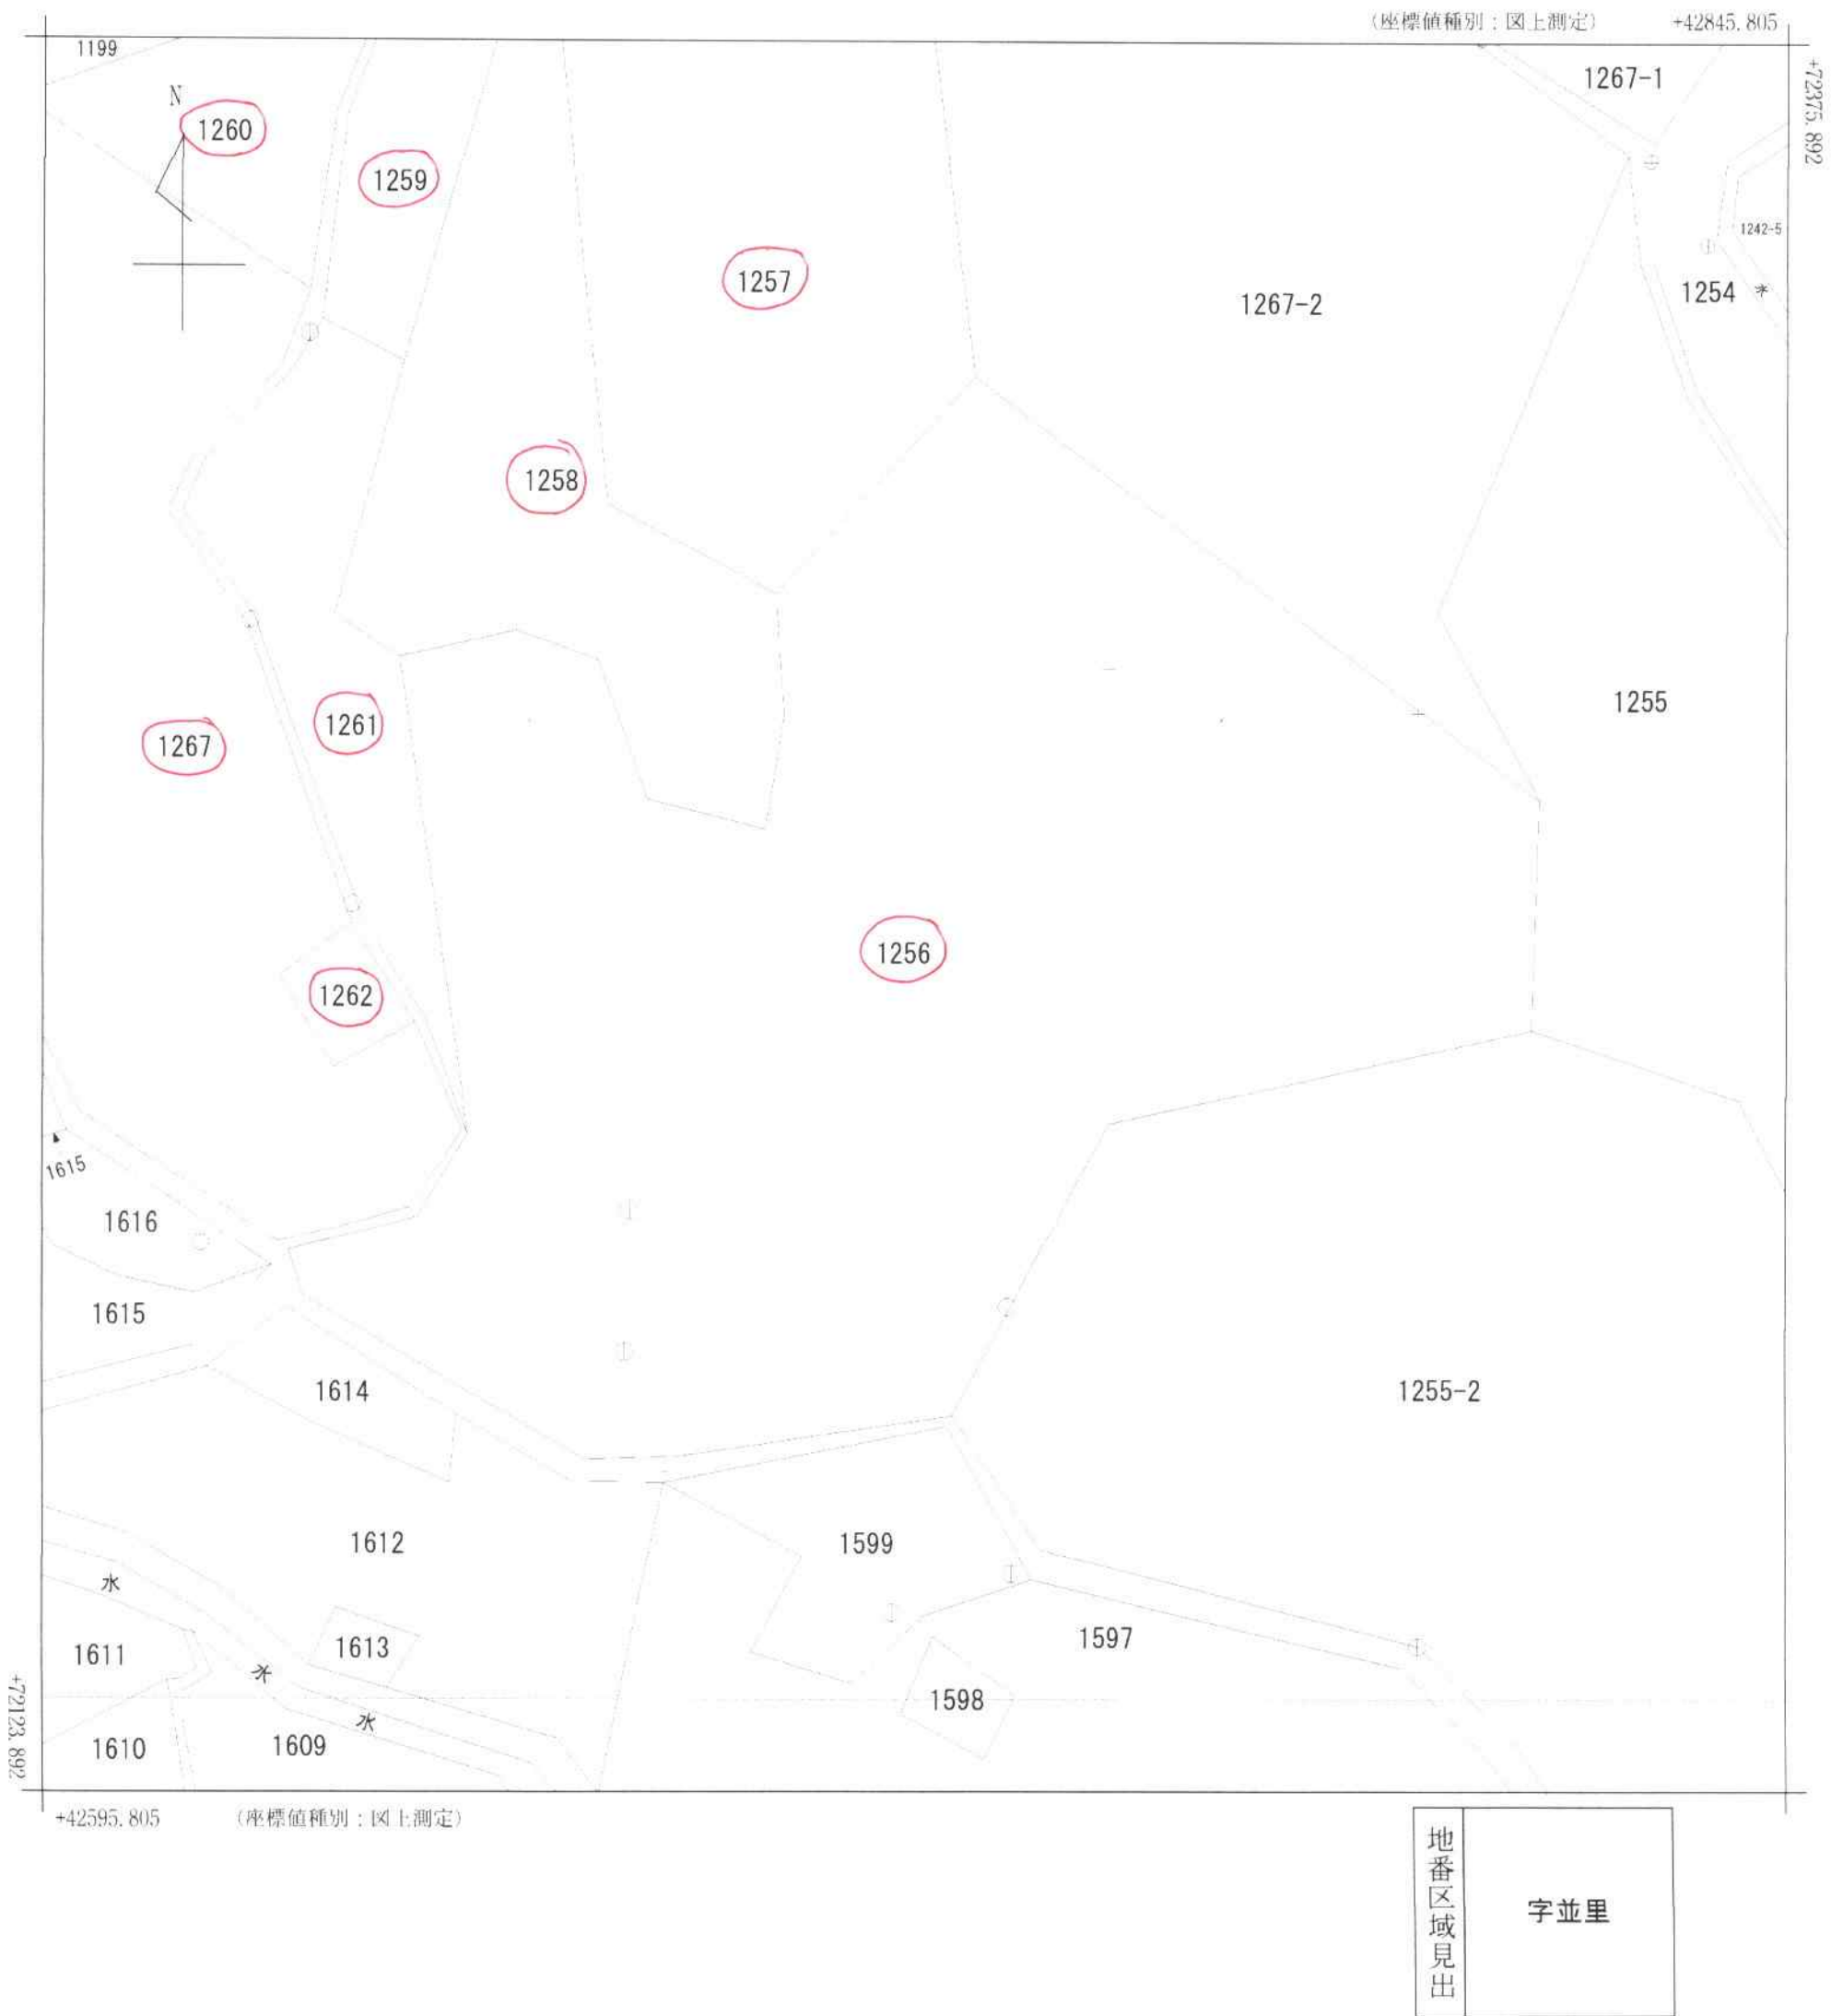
(座標値種別：図上測定) +42845.805

+72375.892

1199

N

1260

1259

1257

1267-1

1242-5

1254

1267-2

1258

1255

1261

1267

1256

1262

1615

1616

1615

1614

1255-2

1612

1599

水

1597

1611

1613

水

水

1598

1610

1609

+72123.892

+42595.805 (座標値種別：図上測定)

| 地番区域見出 | 字並里 |
|---|---|